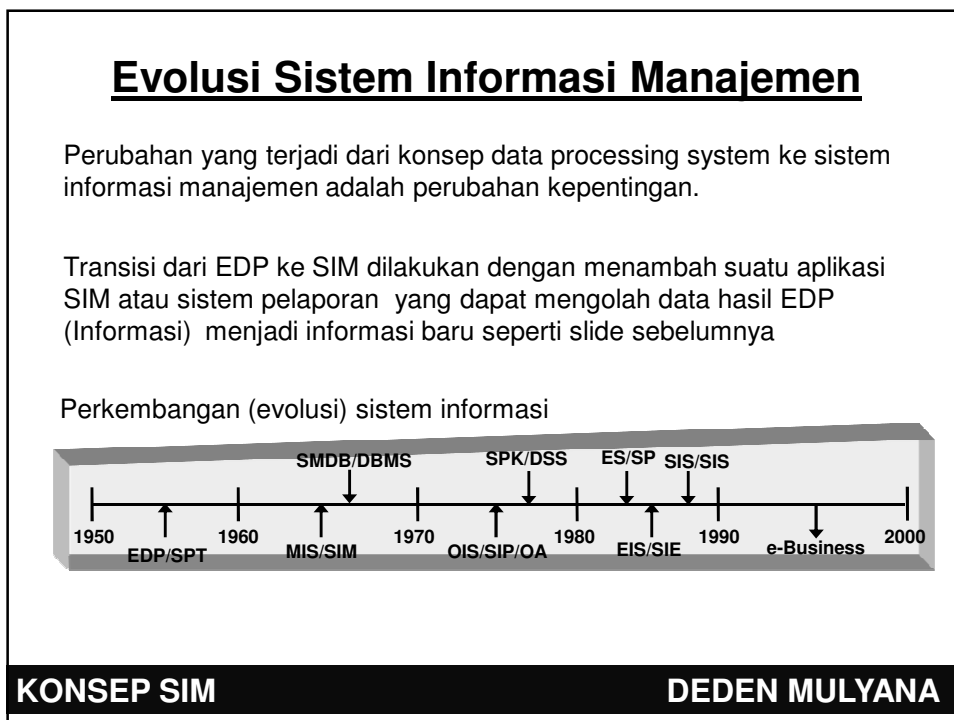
Evolusi Sistem Informasi Manajemen

Perubahan yang terjadi dari konsep data processing system ke sistem informasi manajemen adalah perubahan kepentingan.

Transisi dari EDP ke SIM dilakukan dengan menambah suatu aplikasi SIM atau sistem pelaporan yang dapat mengolah data hasil EDP (Informasi) menjadi informasi baru seperti slide sebelumnya

Perkembangan (evolusi) sistem informasi

SMDB/DBMS
SPK/DSS
ES/SP
SIS/SIS
1950
EDP/SPT
1960
MIS/SIM
1970
OIS/SIP/OA
1980
EIS/SIE
1990
e-Business
2000

KONSEP SIM
DEDEN MULYANA